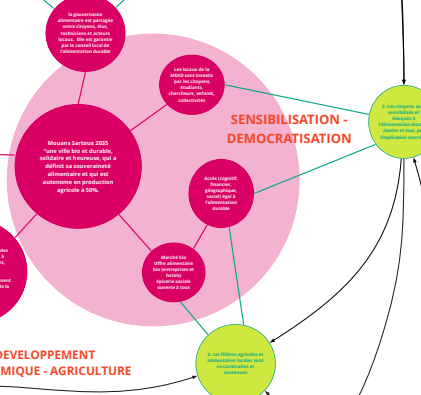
la gouvernance alimentaire est partagée entre citoyens, élus, techniciens et acteurs locaux. Elle est garantie par le conseil local de l'alimentation durable

Les locaux de la MEAD sont investis par les citoyens, étudiants, chercheurs, enfants, collectivités

Mouans Sartoux 2035 "une ville bio et durable, solidaire et heureuse, qui a défini sa souveraineté alimentaire et qui est autonome en production agricole à 50%.

SENSIBILISATION - DEMOCRATISATION

Accès (cognitif, financier, géographique, social) égal à l'alimentation durable

Marché bio Offre alimentaire bio (entreprises et locale) épicerie sociale ouverte à tous

2. Les citoyens so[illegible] sensibilisés et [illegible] l'alimentation dura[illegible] (bonne et bon, p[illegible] l'implication p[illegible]

DEVELOPPEMENT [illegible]MIQUE - AGRICULTURE

4. Les filières agricoles et alimentaires locales sont co-construites et soutenues

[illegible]